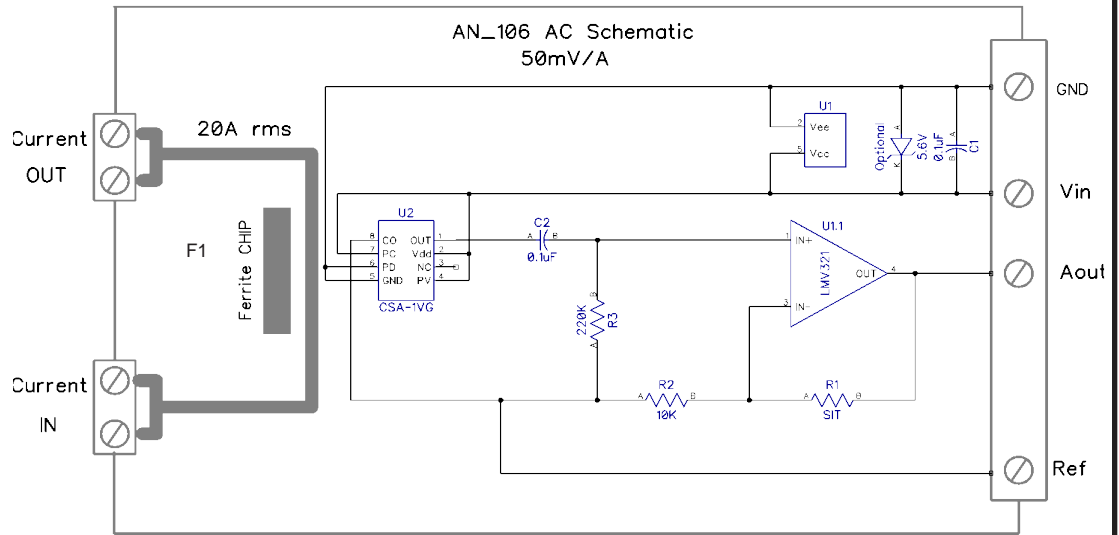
AN_106 AC Schematic
50mV/A

GND

U1
2 Vee
5 Vcc

Optional
A K
5.6V
0.1uF
A B
C1

Current
OUT

20A rms

Vin

U2
8 CO OUT 1
7 PC Vdd 2
6 PD NC 3
5 GND PV 4
CSA-1VG

C2
A B
0.1uF

U1.1
1 IN+
LMV321
OUT 4
3 IN-

Aout

F1

Ferrite CHIP

220K
B
A
R3

Current
IN

R2
A B
10K

R1
A B
SIT

Ref